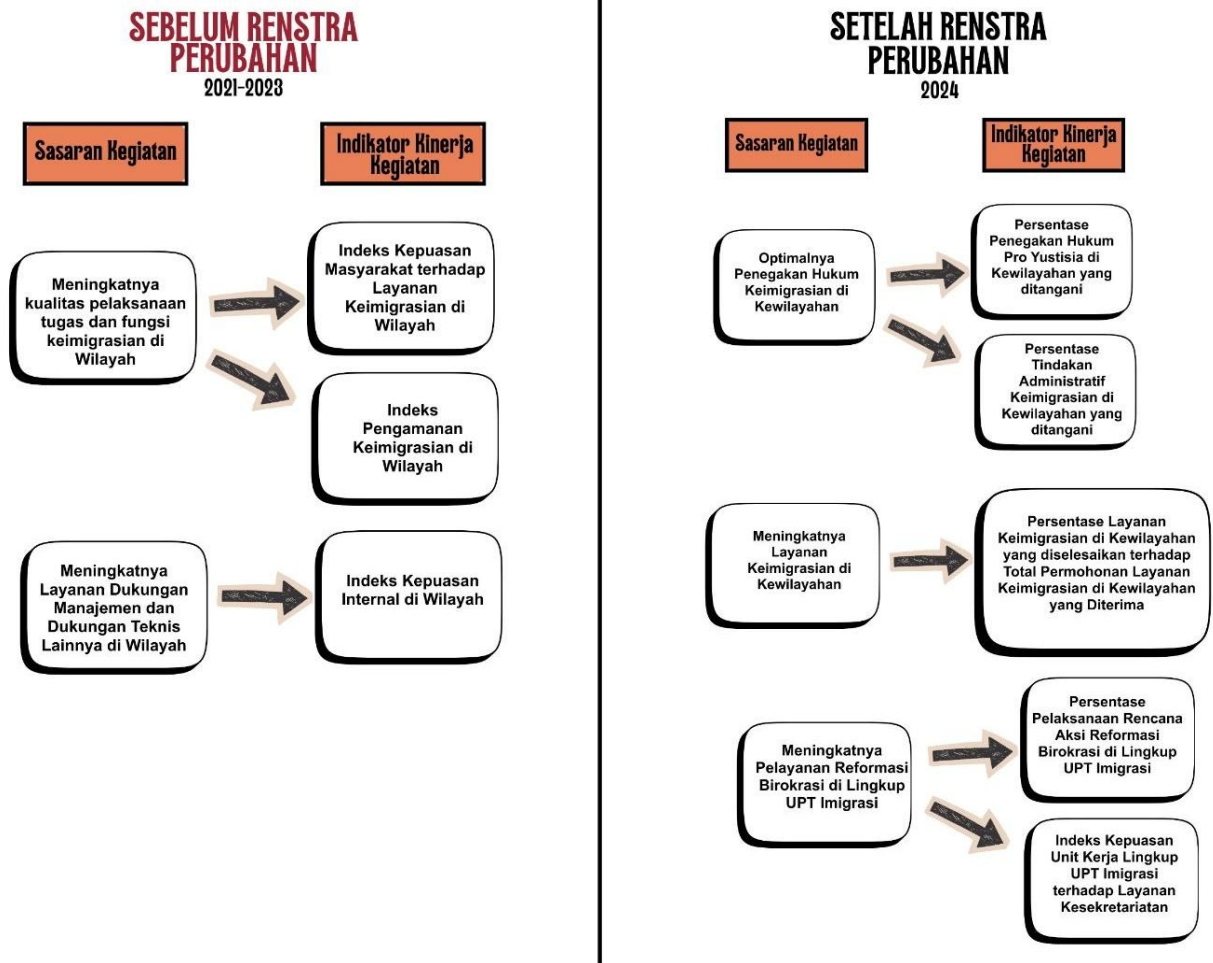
SEBELUM RENSTRA PERUBAHAN
2021-2023

Sasaran Kegiatan

Indikator Kinerja Kegiatan

Meningkatnya kualitas pelaksanaan tugas dan fungsi keimigrasian di Wilayah

Indeks Kepuasan Masyarakat terhadap Layanan Keimigrasian di Wilayah

Indeks Pengamanan Keimigrasian di Wilayah

Meningkatnya Layanan Dukungan Manajemen dan Dukungan Teknis Lainnya di Wilayah

Indeks Kepuasan Internal di Wilayah

SETELAH RENSTRA PERUBAHAN
2024

Sasaran Kegiatan

Indikator Kinerja Kegiatan

Optimalnya Penegakan Hukum Keimigrasian di Kewilayahan

Persentase Penegakan Hukum Pro Yustisia di Kewilayahan yang ditangani

Persentase Tindakan Administratif Keimigrasian di Kewilayahan yang ditangani

Meningkatnya Layanan Keimigrasian di Kewilayahan

Persentase Layanan Keimigrasian di Kewilayahan yang diselesaikan terhadap Total Permohonan Layanan Keimigrasian di Kewilayahan yang Diterima

Meningkatnya Pelayanan Reformasi Birokrasi di Lingkup UPT Imigrasi

Persentase Pelaksanaan Rencana Aksi Reformasi Birokrasi di Lingkup UPT Imigrasi

Indeks Kepuasan Unit Kerja Lingkup UPT Imigrasi terhadap Layanan Kesekretariatan